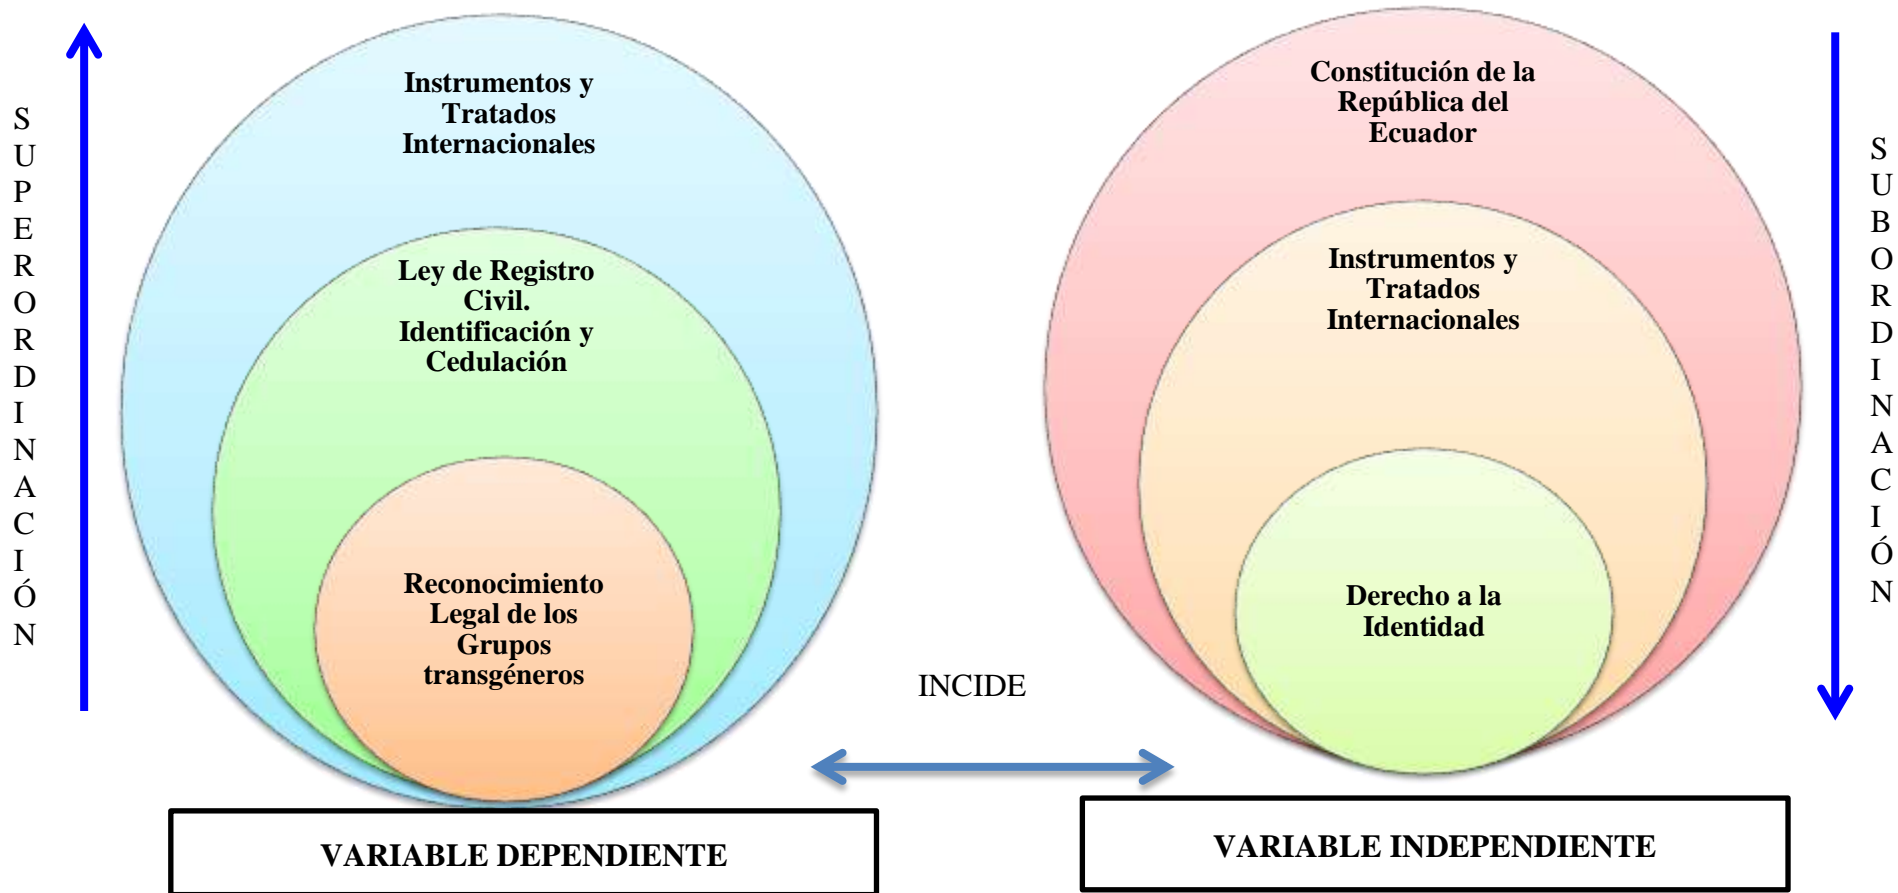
SUPERORDINACIÓN

Instrumentos y Tratados Internacionales

Ley de Registro Civil. Identificación y Cedulación

Reconocimiento Legal de los Grupos transgéneros

Constitución de la República del Ecuador

Instrumentos y Tratados Internacionales

Derecho a la Identidad

SUBORDINACIÓN

INCIDE

VARIABLE DEPENDIENTE

VARIABLE INDEPENDIENTE